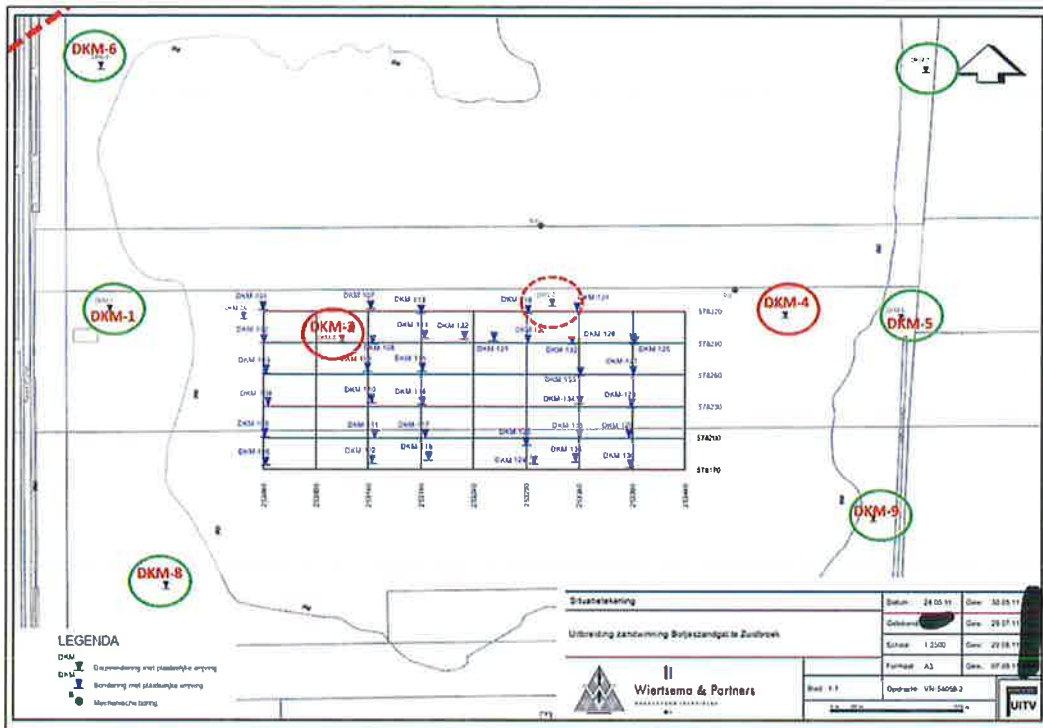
DKM-6

DKM-1

DKM-2

DKM-4

DKM-5

DKM-9

DKM-8

DKM 104 DKM 107 DKM 113 DKM 118 DKM 119
DKM 102 DKM 108 DKM 111 DKM 132 DKM 131 DKM 122 DKM 126
DKM 105 DKM 109 DKM 115 DKM 121 DKM 125
DKM 106 DKM 110 DKM 116 DKM 133 DKM 134 DKM 123
DKM 103 DKM 111 DKM 117 DKM 130 DKM 135 DKM 127
DKM 101 DKM 112 DKM 118 DKM 124 DKM 136 DKM 138

578320
578290
578260
578230
578200
578170

LEGENDA
DKM
DKM

Situatietekening
Uitbreiding zandwinning Boljeszandgat te Zuidbroek

Wiertsema & Partners

Datum: 24.05.11
Schaal: 1:2500
Formaat: A3
Blad: 1/1
Opdracht: VN-56058-2

UITV